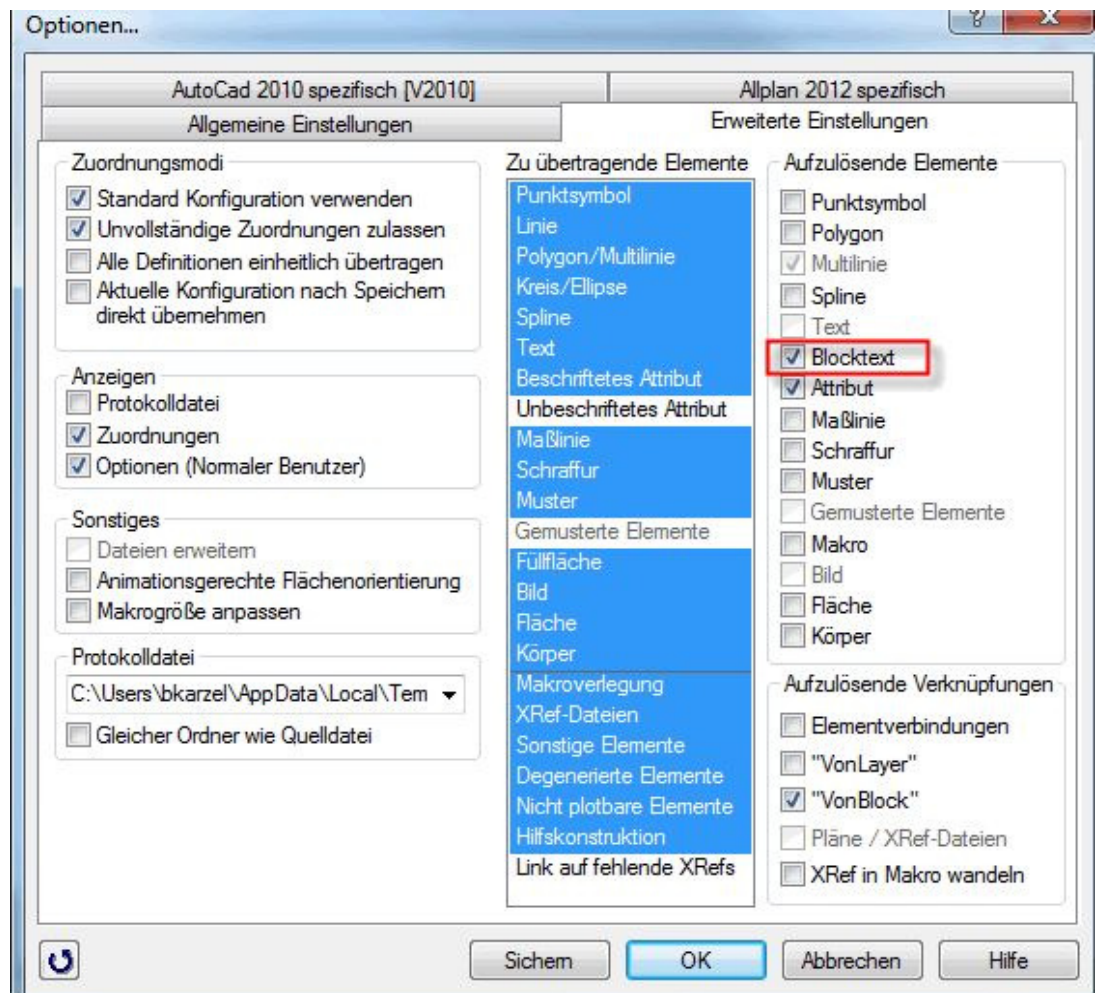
Optionen...

AutoCad 2010 spezifisch [V2010]
Allplan 2012 spezifisch
Allgemeine Einstellungen
Erweiterte Einstellungen

Zuordnungsmodi
Standard Konfiguration verwenden
Unvollständige Zuordnungen zulassen
Alle Definitionen einheitlich übertragen
Aktuelle Konfiguration nach Speichern direkt übernehmen

Anzeigen
Protokolldatei
Zuordnungen
Optionen (Normaler Benutzer)

Sonstiges
Dateien erweitern
Animationsgerechte Flächenorientierung
Makrogröße anpassen

Protokolldatei
C:\Users\bkarzel\AppData\Local\Tem
Gleicher Ordner wie Quelldatei

Zu übertragende Elemente
Punktsymbol
Linie
Polygon/Multilinie
Kreis/Ellipse
Spline
Text
Beschriftetes Attribut
Unbeschriftetes Attribut
Maßlinie
Schraffur
Muster
Gemusterte Elemente
Füllfläche
Bild
Fläche
Körper
Makroverlegung
XRef-Dateien
Sonstige Elemente
Degenerierte Elemente
Nicht plotbare Elemente
Hilfskonstruktion
Link auf fehlende XRefs

Aufzulösende Elemente
Punktsymbol
Polygon
Multilinie
Spline
Text
Blocktext
Attribut
Maßlinie
Schraffur
Muster
Gemusterte Elemente
Makro
Bild
Fläche
Körper

Aufzulösende Verknüpfungen
Elementverbindungen
"VonLayer"
"VonBlock"
Pläne / XRef-Dateien
XRef in Makro wandeln

Sichern
OK
Abbrechen
Hilfe